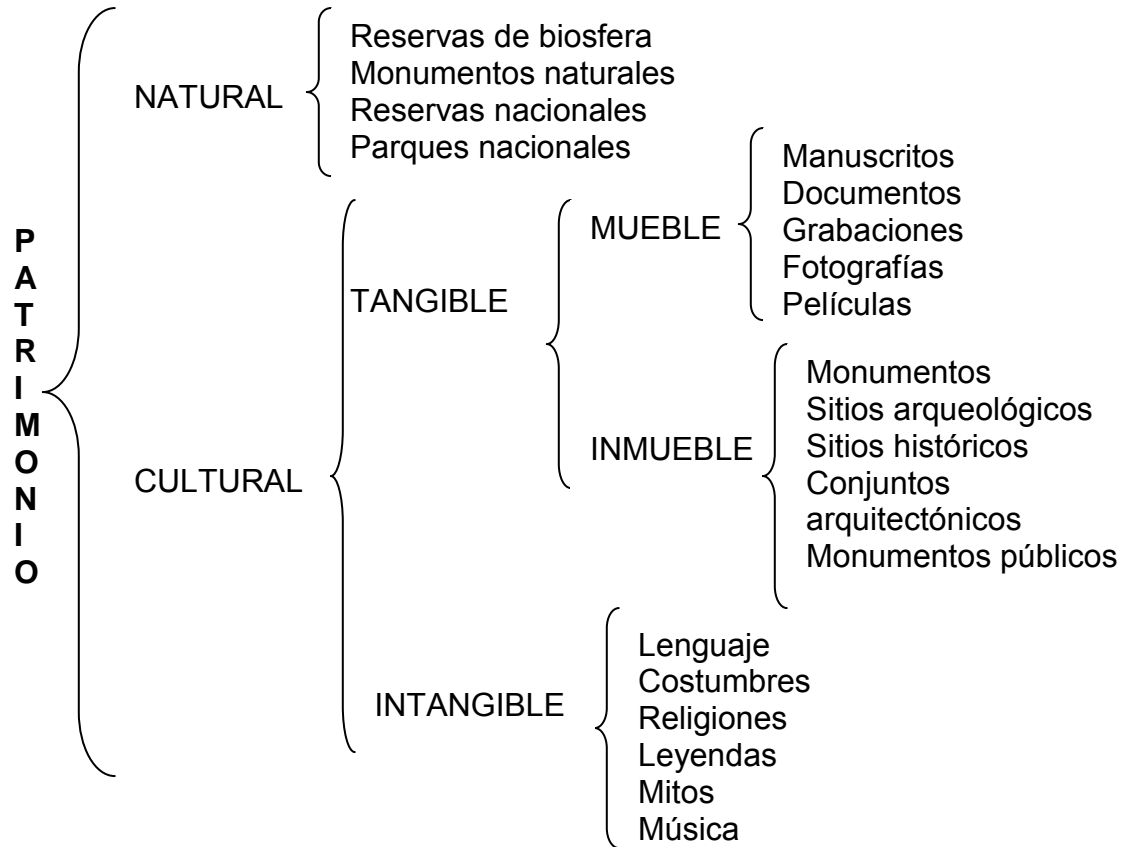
P
A
T
R
I
M
O
N
I
O

NATURAL

Reservas de biosfera
Monumentos naturales
Reservas nacionales
Parques nacionales

CULTURAL

TANGIBLE

MUEBLE

Manuscritos
Documentos
Grabaciones
Fotografías
Películas

INMUEBLE

Monumentos
Sitios arqueológicos
Sitios históricos
Conjuntos arquitectónicos
Monumentos públicos

INTANGIBLE

Lenguaje
Costumbres
Religiones
Leyendas
Mitos
Música